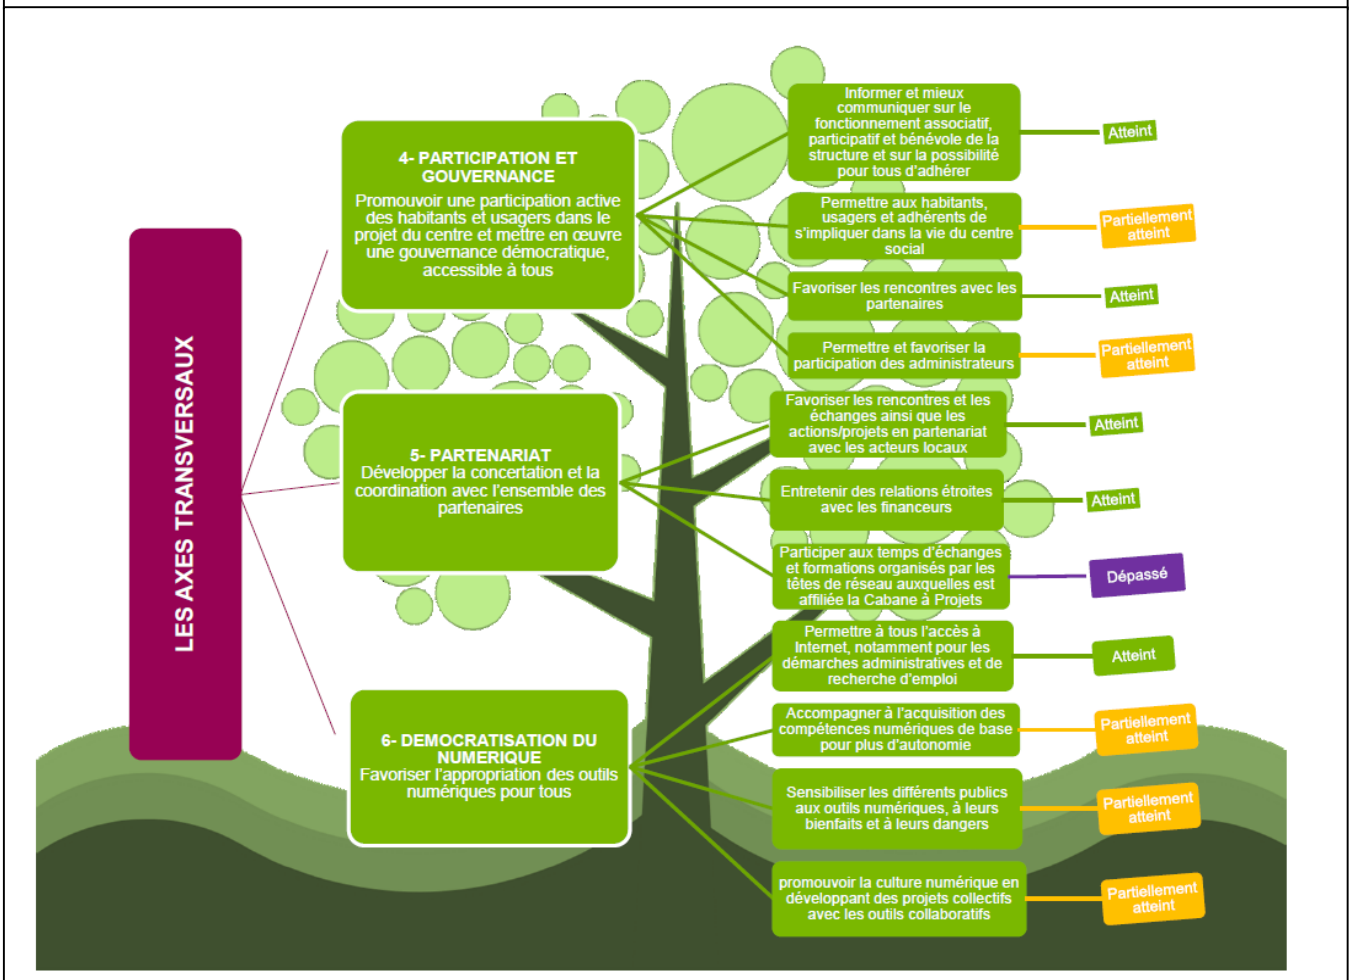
LES AXES TRANSVERSAUX

4- PARTICIPATION ET GOUVERNANCE
Promouvoir une participation active des habitants et usagers dans le projet du centre et mettre en œuvre une gouvernance démocratique, accessible à tous

Informer et mieux communiquer sur le fonctionnement associatif, participatif et bénévole de la structure et sur la possibilité pour tous d'adhérer
Atteint

Permettre aux habitants, usagers et adhérents de s'impliquer dans la vie du centre social
Partiellement atteint

Favoriser les rencontres avec les partenaires
Atteint

Permettre et favoriser la participation des administrateurs
Partiellement atteint

5- PARTENARIAT
Développer la concertation et la coordination avec l'ensemble des partenaires

Favoriser les rencontres et les échanges ainsi que les actions/projets en partenariat avec les acteurs locaux
Atteint

Entretenir des relations étroites avec les financeurs
Atteint

Participer aux temps d'échanges et formations organisés par les têtes de réseau auxquelles est affiliée la Cabane à Projets
Dépassé

6- DEMOCRATISATION DU NUMERIQUE
Favoriser l'appropriation des outils numériques pour tous

Permettre à tous l'accès à Internet, notamment pour les démarches administratives et de recherche d'emploi
Atteint

Accompagner à l'acquisition des compétences numériques de base pour plus d'autonomie
Partiellement atteint

Sensibiliser les différents publics aux outils numériques, à leurs bienfaits et à leurs dangers
Partiellement atteint

promouvoir la culture numérique en développant des projets collectifs avec les outils collaboratifs
Partiellement atteint